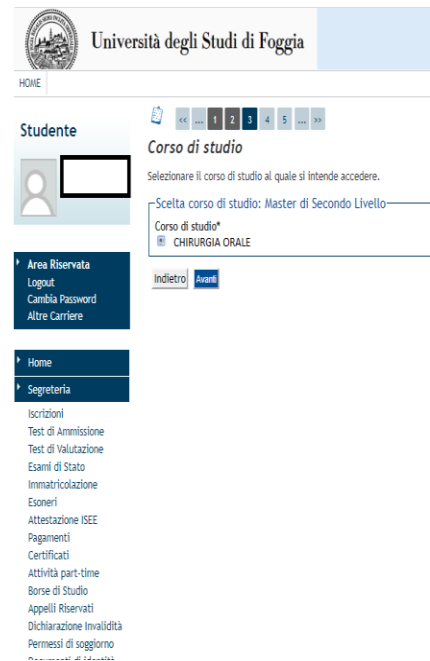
Università degli Studi di Foggia

HOME

Studente

Area Riservata
Logout
Cambia Password
Altre Carriere

Home
Segreteria
Iscrizioni
Test di Ammissione
Test di Valutazione
Esami di Stato
Immatricolazione
Esoneri
Attestazione ISEE
Pagamenti
Certificati
Attività part-time
Borse di Studio
Appelli Riservati
Dichiarazione Invalidità
Permessi di soggiorno
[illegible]

<< ... 1 2 3 4 5 ... >>

Corso di studio

Selezionare il corso di studio al quale si intende accedere.

Scelta corso di studio: Master di Secondo Livello

Corso di studio*
CHIRURGIA ORALE

Indietro Avanti